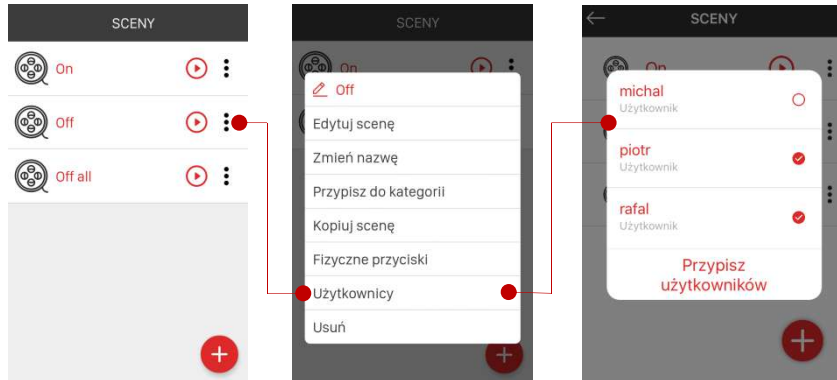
SCENY

On

Off

Off all

SCENY

On

Off

Edytuj scenę

Zmień nazwę

Przypisz do kategorii

Kopiuj scenę

Fizyczne przyciski

Użytkownicy

Usuń

SCENY

On

michal
Użytkownik

piotr
Użytkownik

rafal
Użytkownik

Przypisz użytkowników